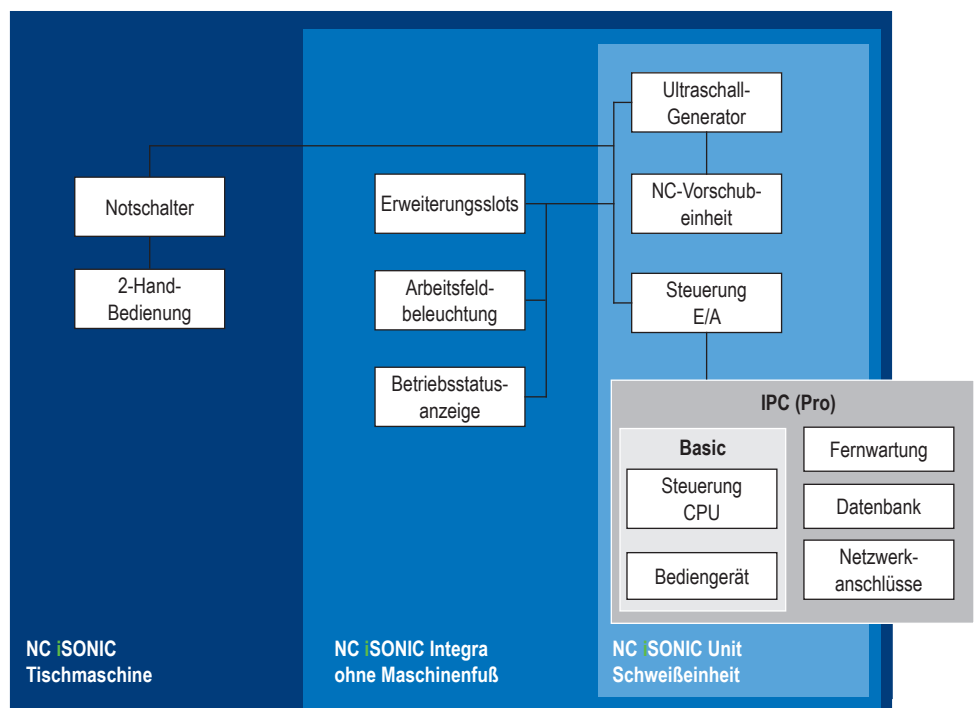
Notschalter

2-Hand-Bedienung

Erweiterungsslots

Arbeitsfeldbeleuchtung

Betriebsstatusanzeige

Ultraschall-Generator

NC-Vorschubeinheit

Steuerung E/A

IPC (Pro)

Basic

Steuerung CPU

Bediengerät

Fernwartung

Datenbank

Netzwerkanschlüsse

NC iSONIC Tischmaschine

NC iSONIC Integra ohne Maschinenfuß

NC iSONIC Unit Schweißeinheit